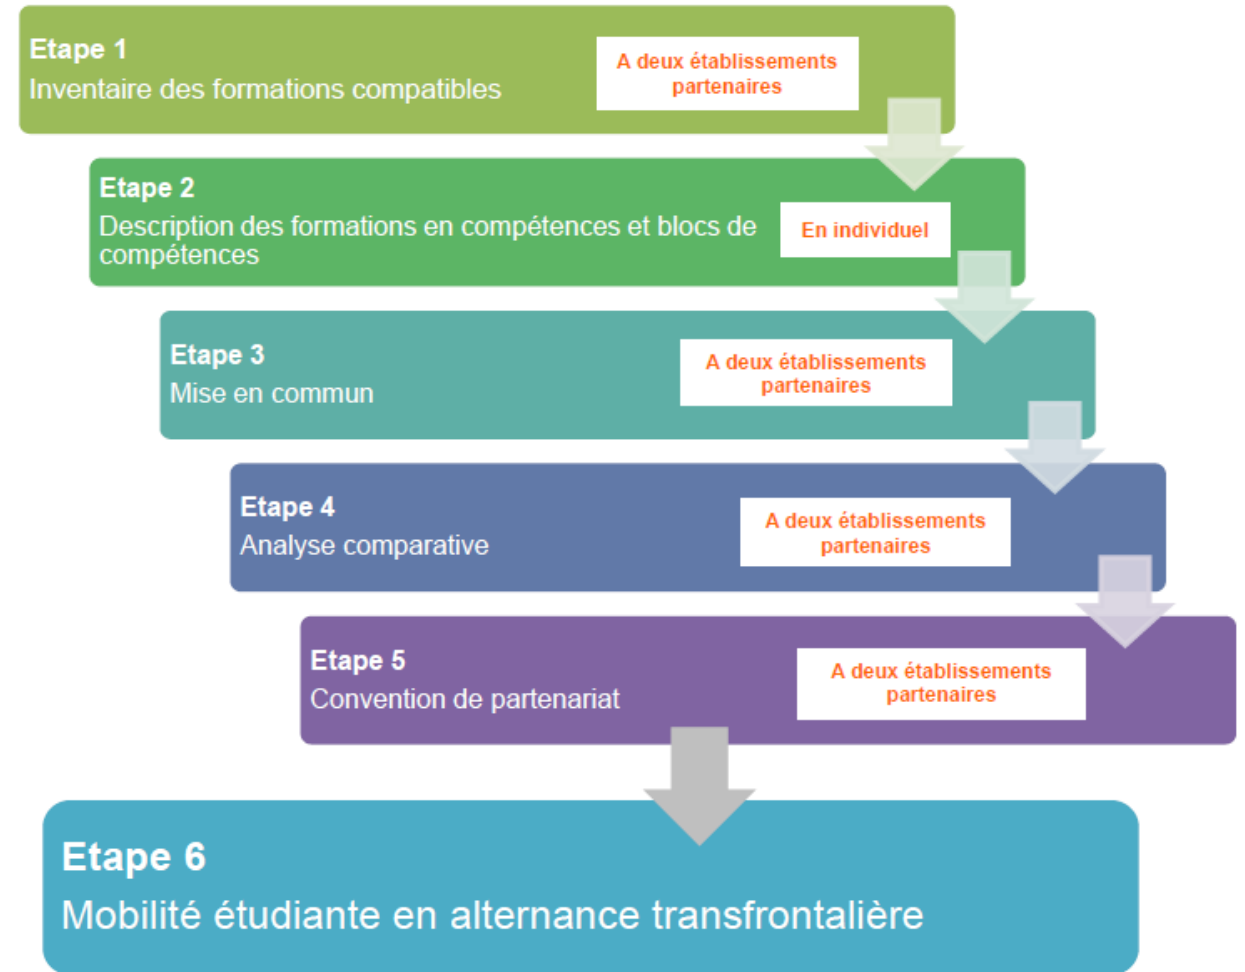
Etape 1
Inventaire des formations compatibles

A deux établissements partenaires

Etape 2
Description des formations en compétences et blocs de compétences

En individuel

Etape 3
Mise en commun

A deux établissements partenaires

Etape 4
Analyse comparative

A deux établissements partenaires

Etape 5
Convention de partenariat

A deux établissements partenaires

Etape 6
Mobilité étudiante en alternance transfrontalière